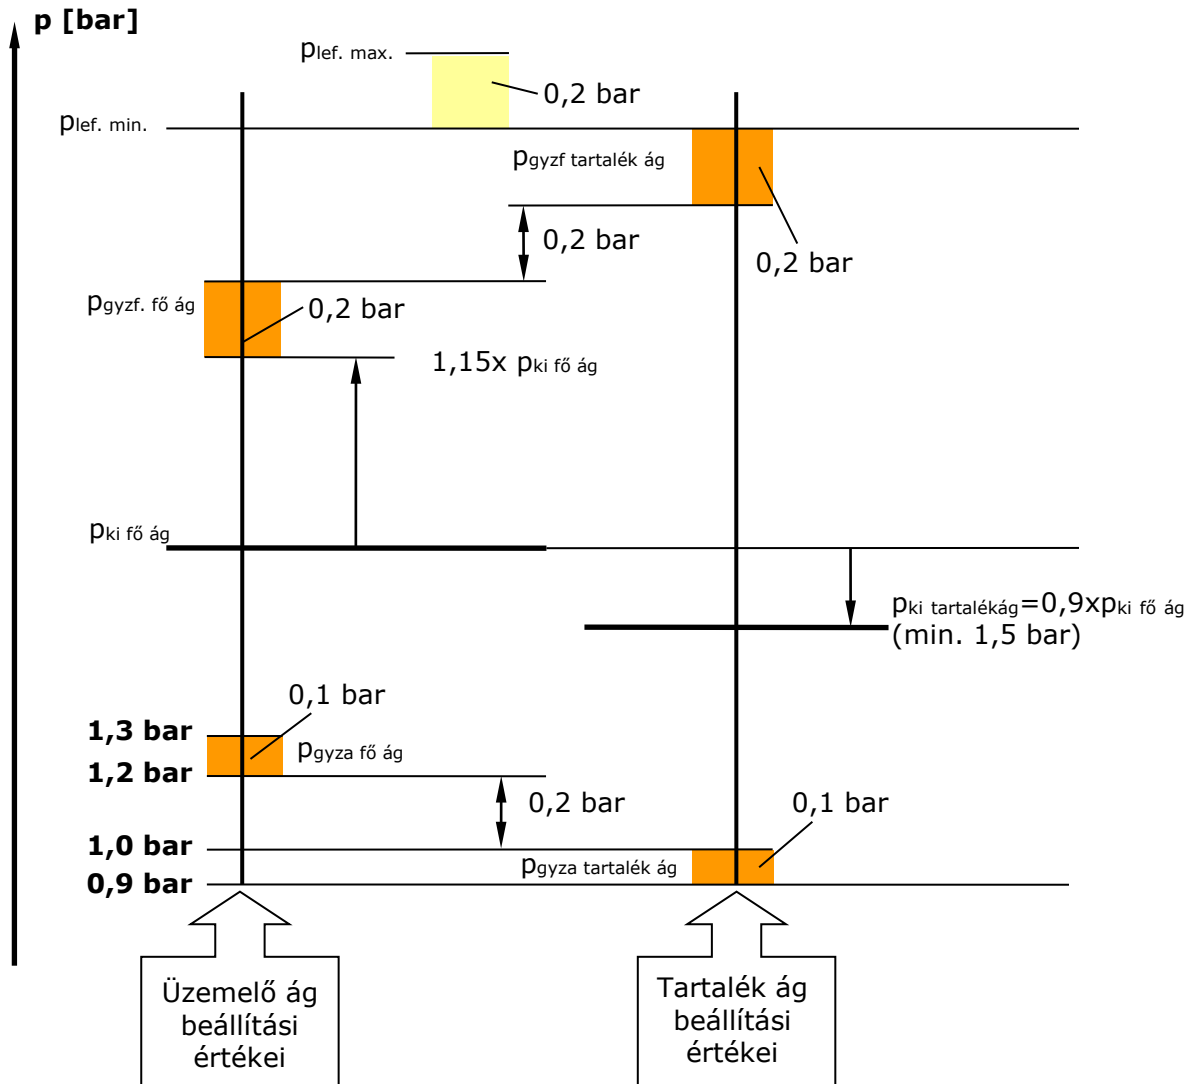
p [bar]

$p_{\text{lef. max.}}$

0,2 bar

$p_{\text{lef. min.}}$

$p_{\text{gyzf tartalék ág}}$

0,2 bar

0,2 bar

$p_{\text{gyzf. fő ág}}$

0,2 bar

1,15x $p_{\text{ki fő ág}}$

$p_{\text{ki fő ág}}$

$p_{\text{ki tartalékág}}$=0,9x$p_{\text{ki fő ág}}$
(min. 1,5 bar)

0,1 bar

1,3 bar

$p_{\text{gyza fő ág}}$

1,2 bar

0,2 bar

0,1 bar

1,0 bar

$p_{\text{gyza tartalék ág}}$

0,9 bar

Üzemelő ág beállítási értékei

Tartalék ág beállítási értékei